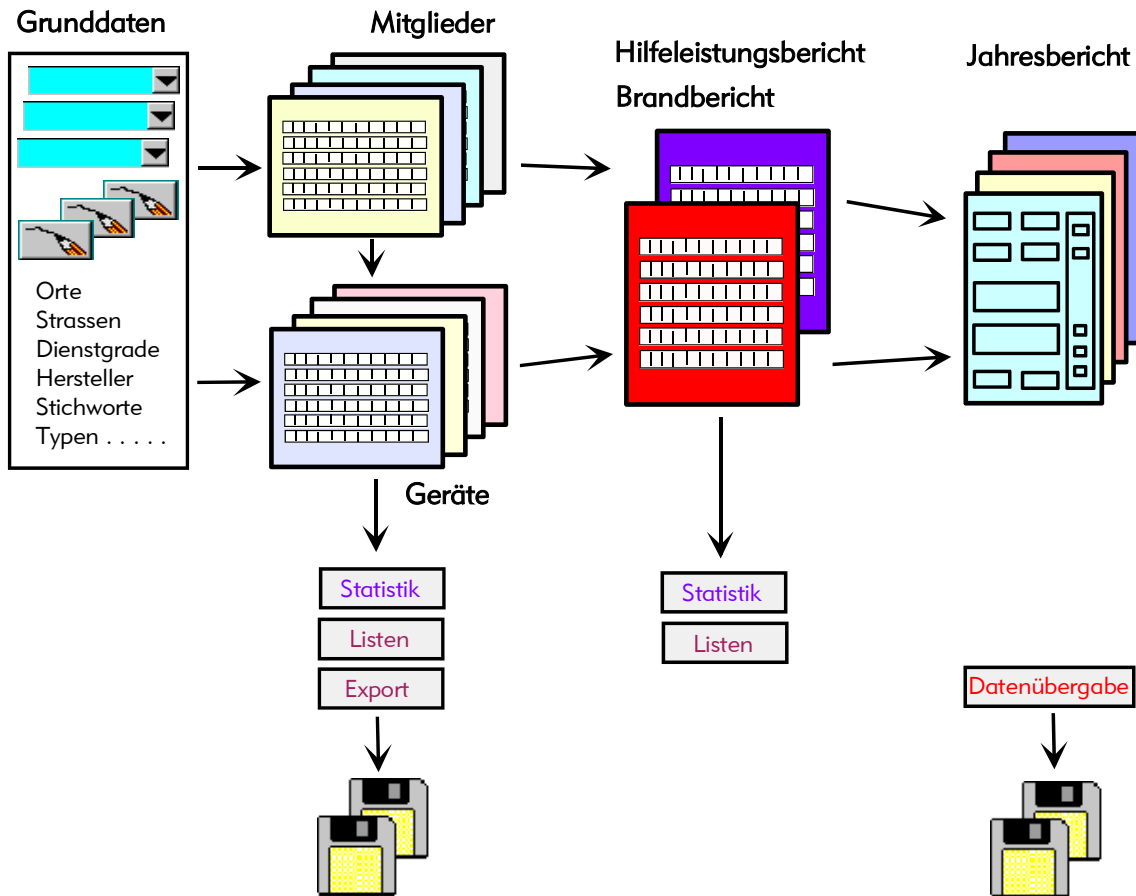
Grunddaten

Orte
Strassen
Dienstgrade
Hersteller
Stichworte
Typen . . . . .

Mitglieder

Geräte

Statistik

Listen

Export

Hilfeleistungsbericht

Brandbericht

Statistik

Listen

Jahresbericht

Datenübergabe